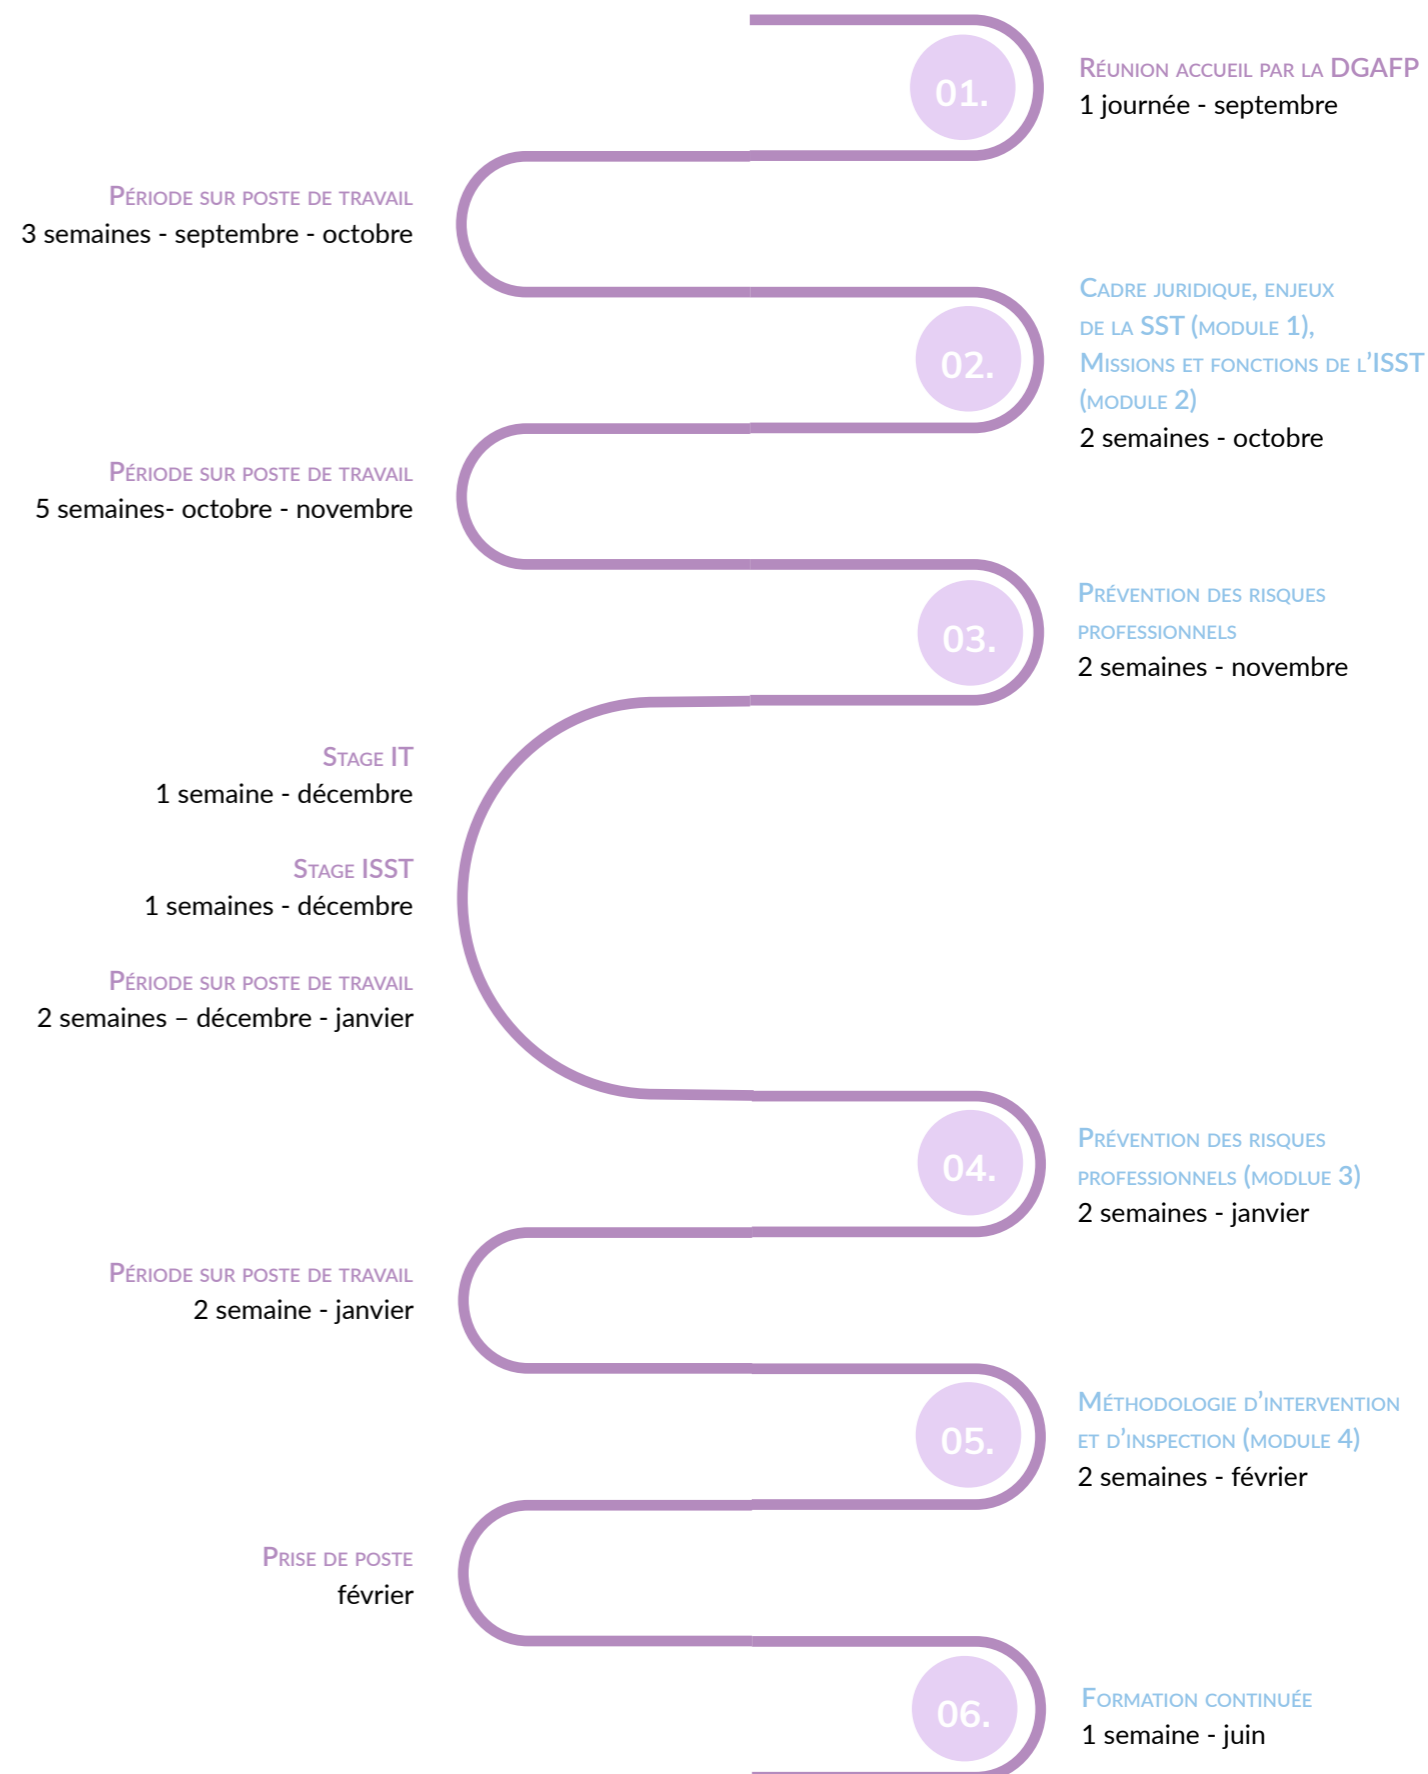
01.
Réunion accueil par la DGAFP
1 journée - septembre

Période sur poste de travail
3 semaines - septembre - octobre

02.
Cadre juridique, enjeux de la SST (module 1), Missions et fonctions de l'ISST (module 2)
2 semaines - octobre

Période sur poste de travail
5 semaines- octobre - novembre

03.
Prévention des risques professionnels
2 semaines - novembre

Stage IT
1 semaine - décembre

Stage ISST
1 semaines - décembre

Période sur poste de travail
2 semaines – décembre - janvier

04.
Prévention des risques professionnels (modlue 3)
2 semaines - janvier

Période sur poste de travail
2 semaine - janvier

05.
Méthodologie d'intervention et d'inspection (module 4)
2 semaines - février

Prise de poste
février

06.
Formation continuée
1 semaine - juin